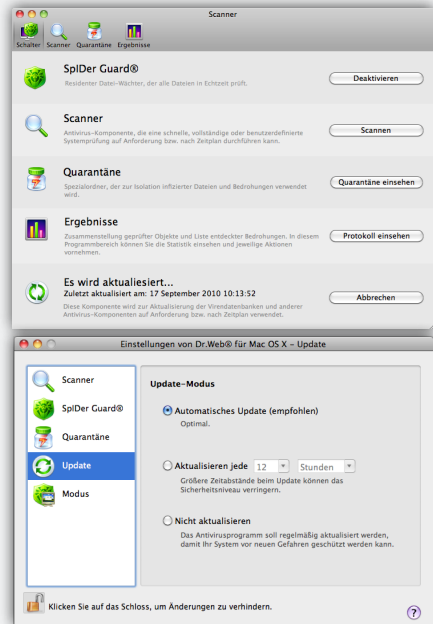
Scanner

Schalter Scanner Quarantäne Ergebnisse

SpIDer Guard®

Residenter Datei-Wächter, der alle Dateien in Echtzeit prüft.

Deaktivieren

Scanner

Antivirus-Komponente, die eine schnelle, vollständige oder benutzerdefinierte Systemprüfung auf Anforderung bzw. nach Zeitplan durchführen kann.

Scannen

Quarantäne

Spezialordner, der zur Isolation infizierter Dateien und Bedrohungen verwendet wird.

Quarantäne einsehen

Ergebnisse

Zusammenstellung geprüfter Objekte und Liste entdeckter Bedrohungen. In diesem Programmbereich können Sie die Statistik einsehen und jeweilige Aktionen vornehmen.

Protokoll einsehen

Es wird aktualisiert...

Zuletzt aktualisiert am: 17 September 2010 10:13:52

Diese Komponente wird zur Aktualisierung der Virendatenbanken und anderer Antivirus-Komponenten auf Anforderung bzw. nach Zeitplan verwendet.

Abbrechen

Einstellungen von Dr.Web® für Mac OS X – Update

Scanner

SpIDer Guard®

Quarantäne

Update

Modus

Update-Modus

Automatisches Update (empfohlen)

Optimal.

Aktualisieren jede 12 Stunden

Größere Zeitabstände beim Update können das Sicherheitsniveau verringern.

Nicht aktualisieren

Das Antivirusprogramm soll regelmäßig aktualisiert werden, damit Ihr System vor neuen Gefahren geschützt werden kann.

Klicken Sie auf das Schloss, um Änderungen zu verhindern.

?